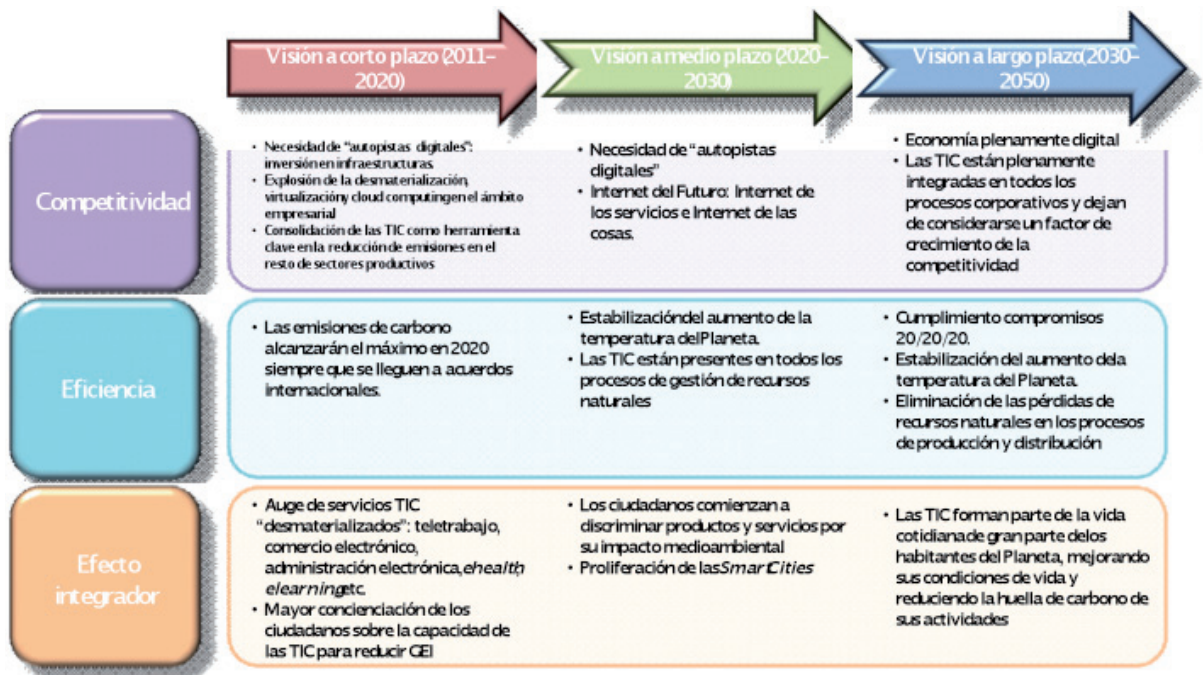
Visión a corto plazo (2011–2020)

Visión a medio plazo (2020–2030)

Visión a largo plazo (2030–2050)

Competitividad

• Necesidad de "autopistas digitales": inversión en infraestructuras
• Explosión de la desmaterialización, virtualización y cloud computing en el ámbito empresarial
• Consolidación de las TIC como herramienta clave en la reducción de emisiones en el resto de sectores productivos

• Necesidad de "autopistas digitales"
• Internet del Futuro: Internet de los servicios e Internet de las cosas.

• Economía plenamente digital
• Las TIC están plenamente integradas en todos los procesos corporativos y dejan de considerarse un factor de crecimiento de la competitividad

Eficiencia

• Las emisiones de carbono alcanzarán el máximo en 2020 siempre que se lleguen a acuerdos internacionales.

• Estabilización del aumento de la temperatura del Planeta.
• Las TIC están presentes en todos los procesos de gestión de recursos naturales

• Cumplimiento compromisos 20/20/20.
• Estabilización del aumento de la temperatura del Planeta.
• Eliminación de las pérdidas de recursos naturales en los procesos de producción y distribución

Efecto integrador

• Auge de servicios TIC "desmaterializados": teletrabajo, comercio electrónico, administración electrónica, ehealth, elearning etc.
• Mayor concienciación de los ciudadanos sobre la capacidad de las TIC para reducir GEI

• Los ciudadanos comienzan a discriminar productos y servicios por su impacto medioambiental
• Proliferación de las Smart Cities

• Las TIC forman parte de la vida cotidiana de gran parte de los habitantes del Planeta, mejorando sus condiciones de vida y reduciendo la huella de carbono de sus actividades